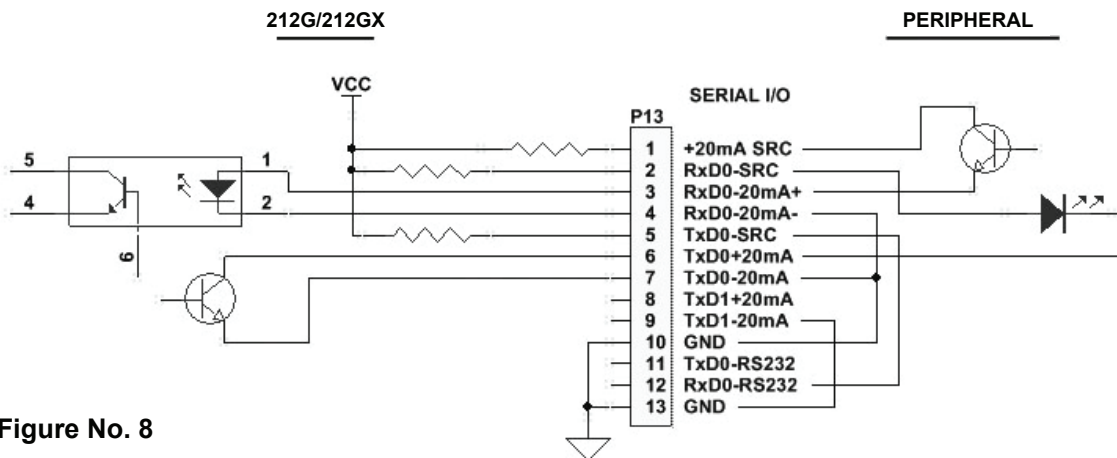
212G/212GX

PERIPHERAL

VCC

SERIAL I/O

P13

5
4
6
1
2

| | |
|---|---|
| 1 | +20mA SRC |
| 2 | RxD0-SRC |
| 3 | RxD0-20mA+ |
| 4 | RxD0-20mA- |
| 5 | TxD0-SRC |
| 6 | TxD0+20mA |
| 7 | TxD0-20mA |
| 8 | TxD1+20mA |
| 9 | TxD1-20mA |
| 10 | GND |
| 11 | TxD0-RS232 |
| 12 | RxD0-RS232 |
| 13 | GND |

Figure No. 8